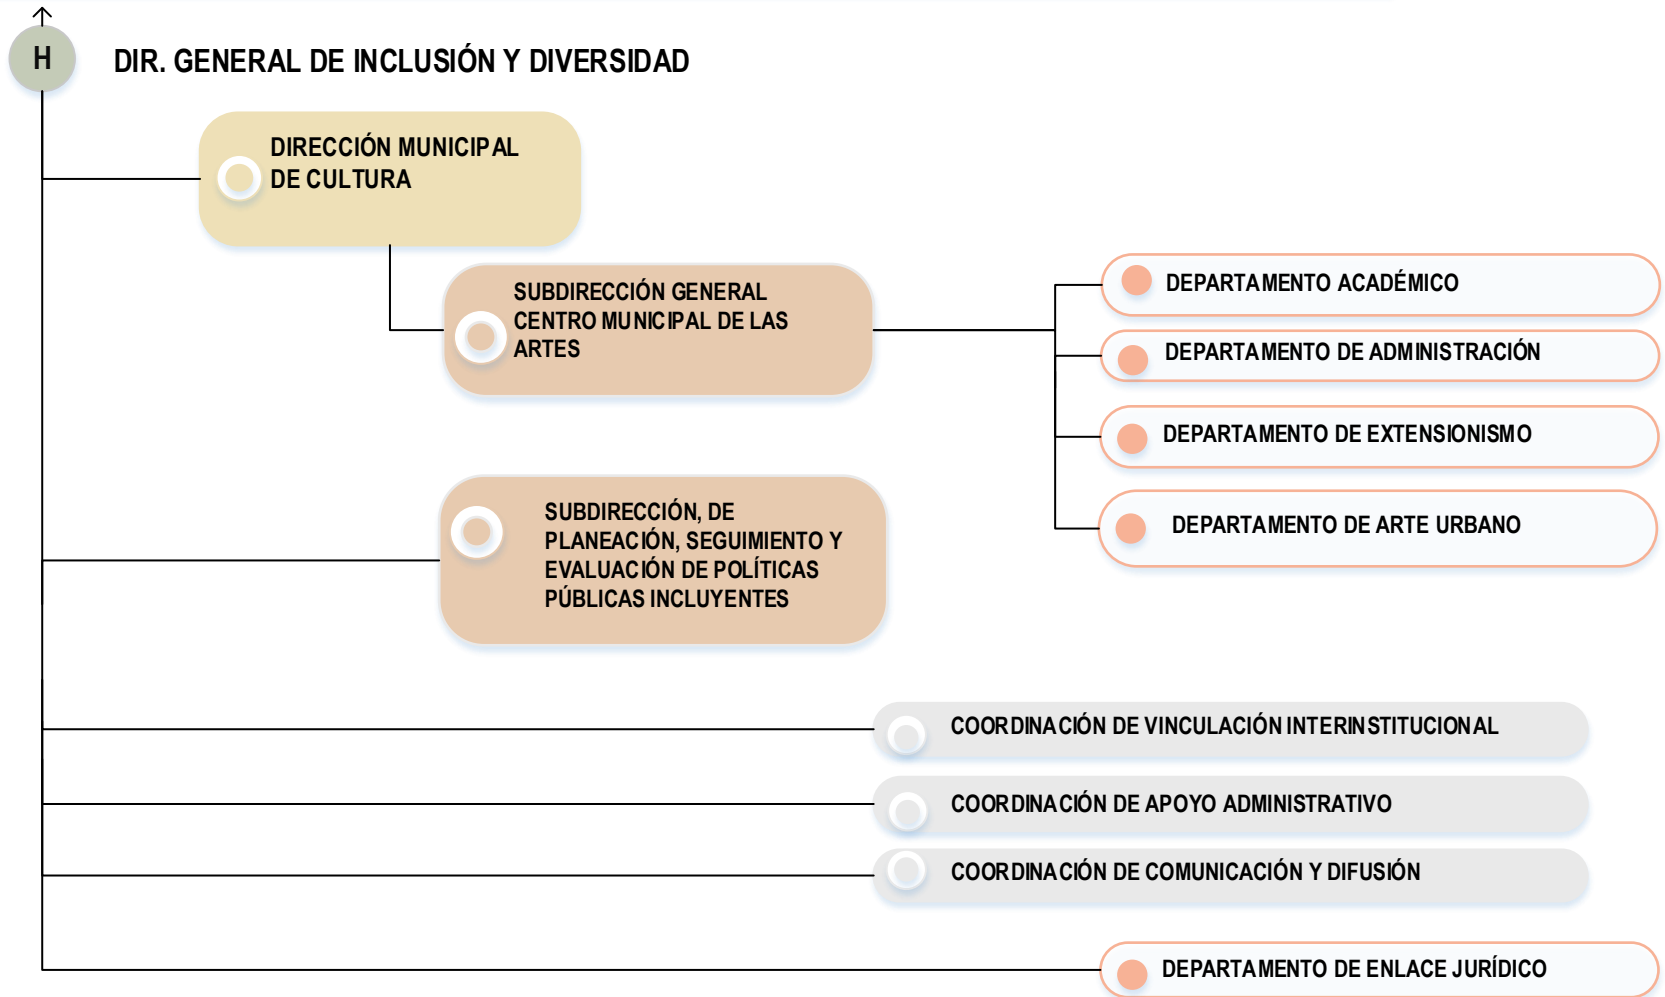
H

DIR. GENERAL DE INCLUSIÓN Y DIVERSIDAD

DIRECCIÓN MUNICIPAL DE CULTURA

SUBDIRECCIÓN GENERAL CENTRO MUNICIPAL DE LAS ARTES

DEPARTAMENTO ACADÉMICO

DEPARTAMENTO DE ADMINISTRACIÓN

DEPARTAMENTO DE EXTENSIONISMO

DEPARTAMENTO DE ARTE URBANO

SUBDIRECCIÓN, DE PLANEACIÓN, SEGUIMIENTO Y EVALUACIÓN DE POLÍTICAS PÚBLICAS INCLUYENTES

COORDINACIÓN DE VINCULACIÓN INTERINSTITUCIONAL

COORDINACIÓN DE APOYO ADMINISTRATIVO

COORDINACIÓN DE COMUNICACIÓN Y DIFUSIÓN

DEPARTAMENTO DE ENLACE JURÍDICO